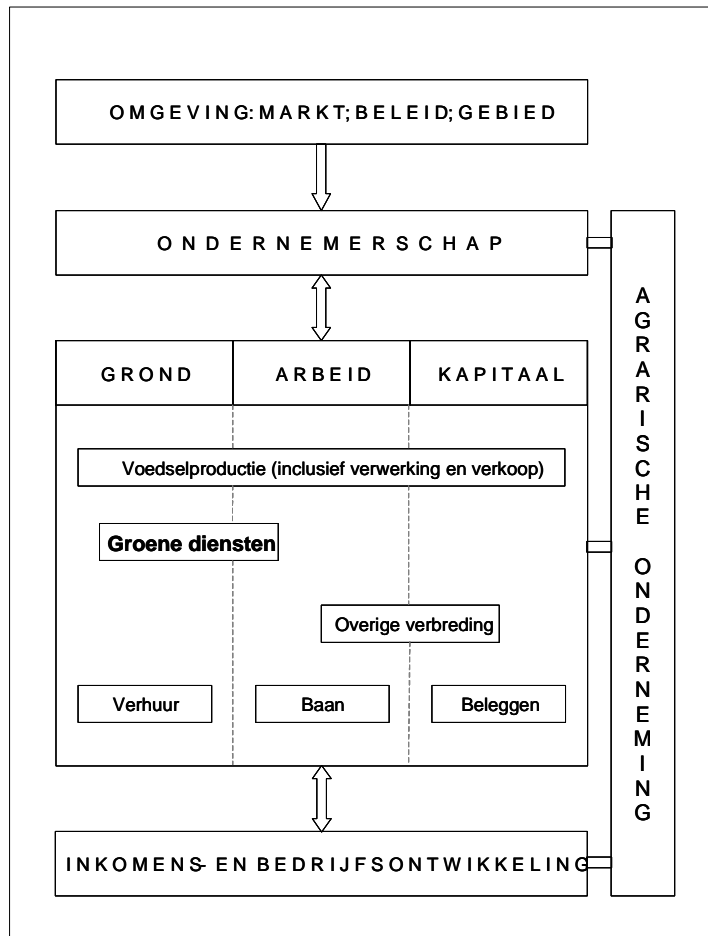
OMGEVING: MARKT; BELEID; GEBIED

ONDERNEMERSCHAP

AGRARISCHE ONDERNEMING

| GROND | ARBEID | KAPITAAL |
|---|---|---|

Voedselproductie (inclusief verwerking en verkoop)

Groene diensten

Overige verbreding

Verhuur

Baan

Beleggen

INKOMENS- EN BEDRIJFSONTWIKKELING